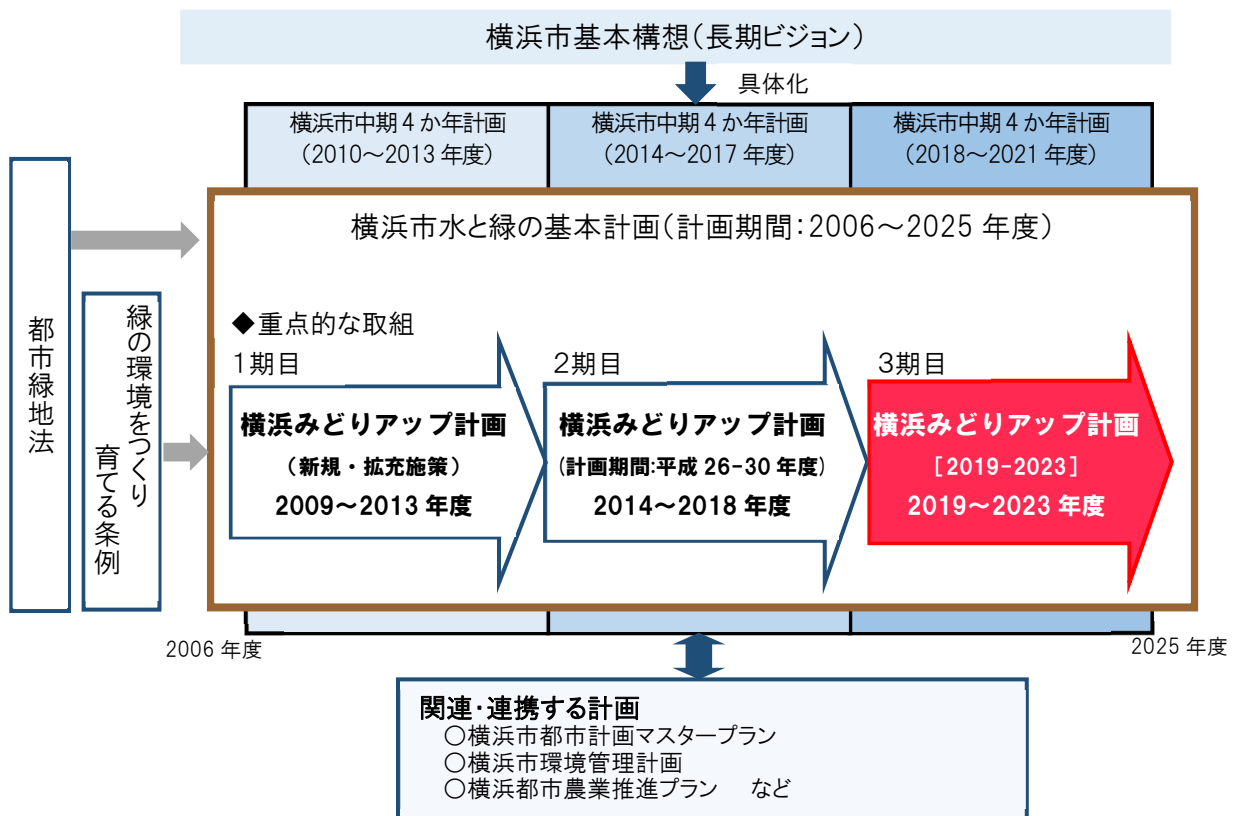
横浜市基本構想（長期ビジョン）

具体化

横浜市中期４か年計画
（2010～2013 年度）

横浜市中期４か年計画
（2014～2017 年度）

横浜市中期４か年計画
（2018～2021 年度）

都市緑地法

緑の環境をつくり育てる条例

横浜市水と緑の基本計画（計画期間：2006～2025 年度）

◆重点的な取組

1期目
横浜みどりアップ計画
（新規・拡充施策）
2009～2013 年度

2期目
横浜みどりアップ計画
（計画期間:平成 26-30 年度）
2014～2018 年度

3期目
横浜みどりアップ計画
［2019-2023］
2019～2023 年度

2006 年度

2025 年度

関連･連携する計画
〇横浜市都市計画マスタープラン
〇横浜市環境管理計画
〇横浜都市農業推進プラン　など